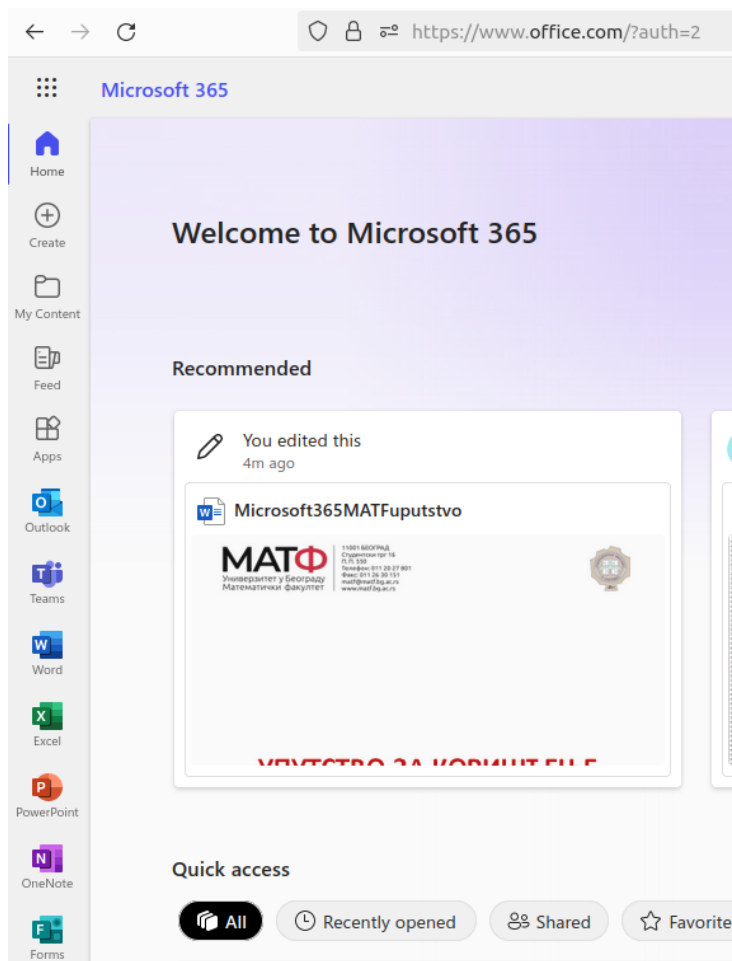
https://www.office.com/?auth=2

Microsoft 365

Home
Create
My Content
Feed
Apps
Outlook
Teams
Word
Excel
PowerPoint
OneNote
Forms

Welcome to Microsoft 365

Recommended

You edited this
4m ago

Microsoft365MATFuputstvo

МАТФ
Универзитет у Београду
Математички факултет

11001 БЕОГРАД
Студентски трг 16
П.П. 550
Телефон: 011 20 27 801
Факс: 011 26 30 151
matf@matf.bg.ac.rs
www.matf.bg.ac.rs

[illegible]

Quick access

All
Recently opened
Shared
Favorite